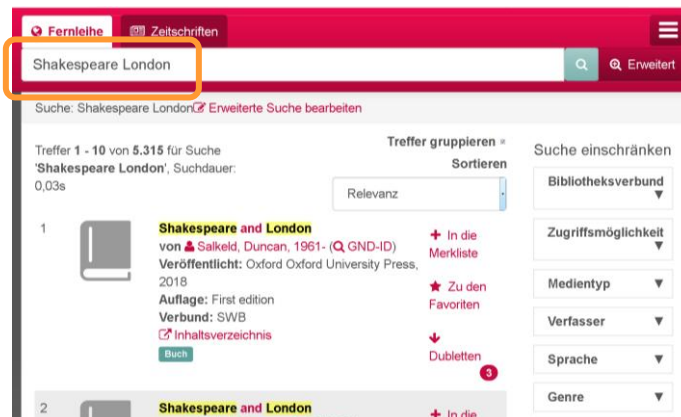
Fernleihe Zeitschriften

Shakespeare London

Erweitert

Suche: Shakespeare London Erweiterte Suche bearbeiten

Treffer 1 - 10 von 5.315 für Suche 'Shakespeare London', Suchdauer: 0,03s

Treffer gruppieren

Sortieren

Relevanz

1

Shakespeare and London

von Salkeld, Duncan, 1961- (GND-ID)

Veröffentlicht: Oxford Oxford University Press, 2018

Auflage: First edition

Verbund: SWB

Inhaltsverzeichnis

Buch

In die Merkliste

Zu den Favoriten

Dubletten 3

2

Shakespeare and London

In die

Suche einschränken

Bibliotheksverbund

Zugriffsmöglichkeit

Medientyp

Verfasser

Sprache

Genre